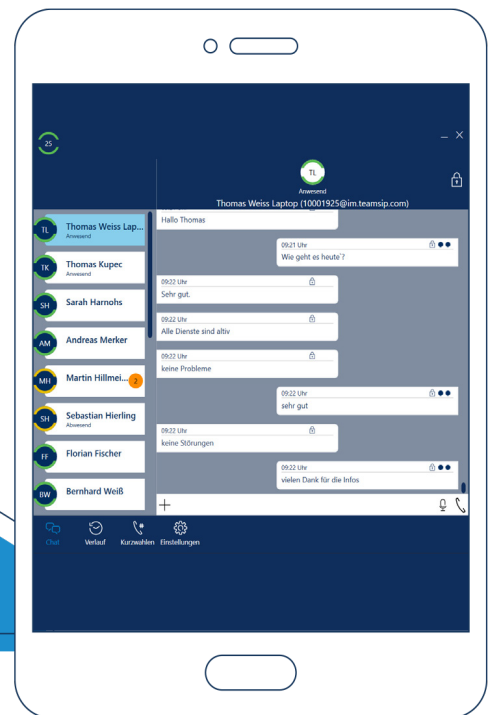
25

_ ×

TL
Anwesend
Thomas Weiss Laptop (10001925@im.teamsip.com)

TL Thomas Weiss Lap...
Anwesend
TK Thomas Kupec
Anwesend
SH Sarah Harnohs
AM Andreas Merker
MH Martin Hillmei... 2
SH Sebastian Hierling
Abwesend
FF Florian Fischer
BW Bernhard Weiß

Hallo Thomas

09:21 Uhr
Wie geht es heute`?

09:22 Uhr
Sehr gut.

09:22 Uhr
Alle Dienste sind altiv

09:22 Uhr
keine Probleme

09:22 Uhr
sehr gut

09:22 Uhr
keine Störungen

09:22 Uhr
vielen Dank für die Infos

+

Chat Verlauf Kurzwahlen Einstellungen